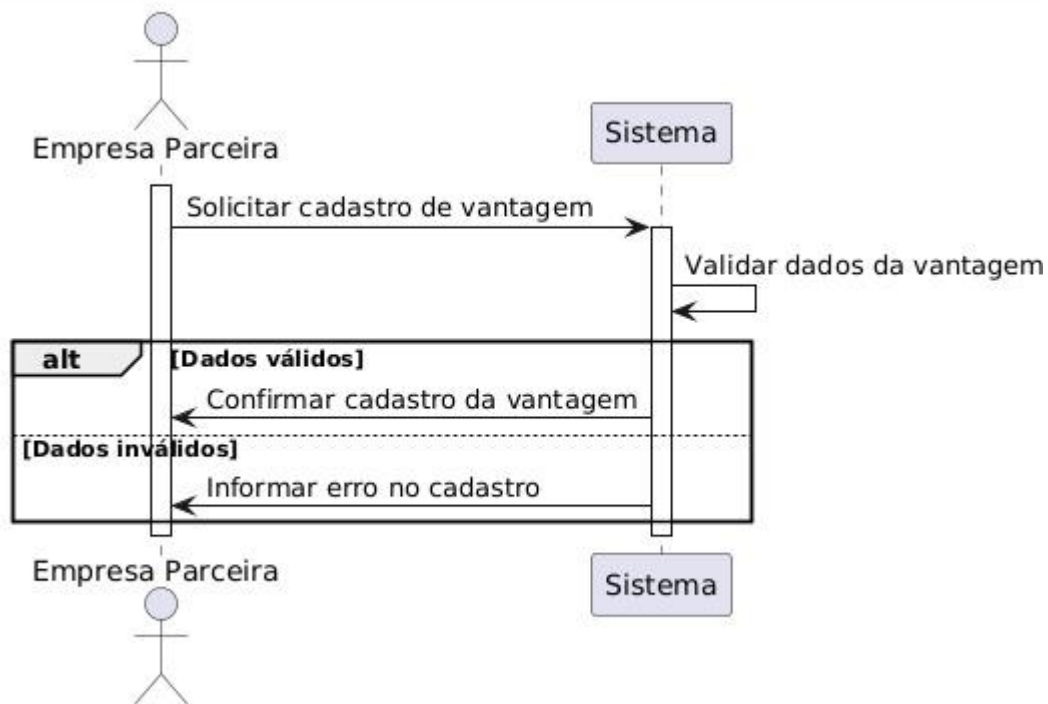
Empresa Parceira

Sistema

Solicitar cadastro de vantagem

Validar dados da vantagem

alt [Dados válidos]

Confirmar cadastro da vantagem

[Dados inválidos]

Informar erro no cadastro

Empresa Parceira

Sistema